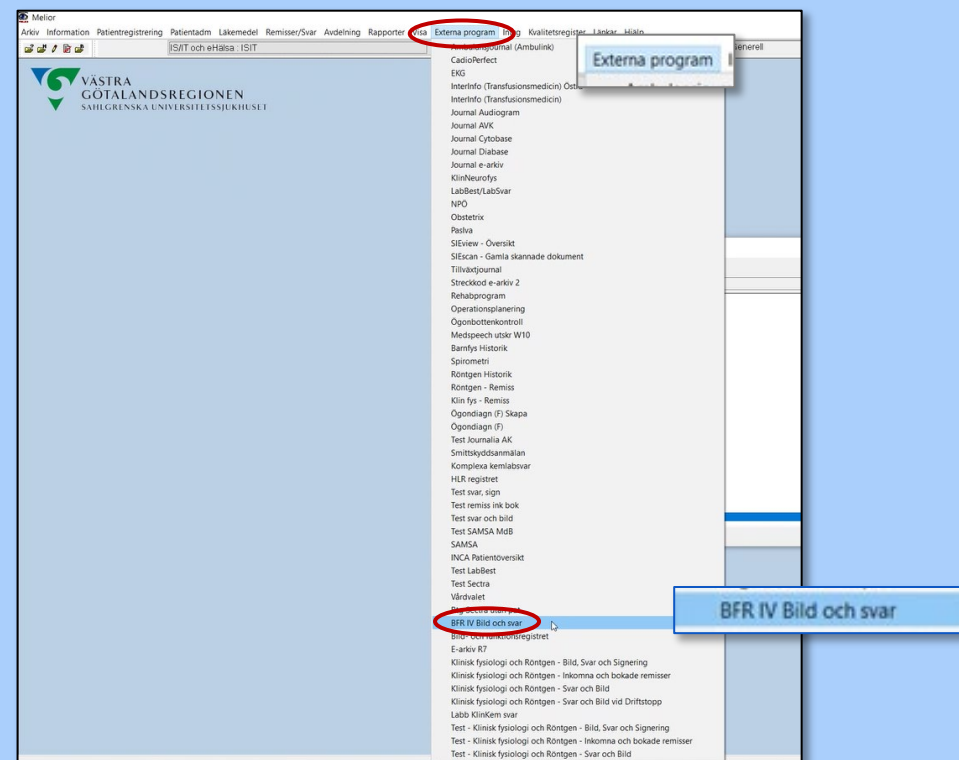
Melior

Arkiv Information Patientregistrering Patientadm Läkemedel Remisser/Svar Avdelning Rapporter Visa Externa program Inlogg Kvalitetsregister Länkar Hjälp

IS/IT och eHälsa : ISIT

Generell

VÄSTRA GÖTALANDSREGIONEN SAHLGRENSKA UNIVERSITETSSJUKHUSET

Externa program

Ambulansjournal (Ambulink)
CadioPerfect
EKG
InterInfo (Transfusionsmedicin) Östra
InterInfo (Transfusionsmedicin)
Journal Audiogram
Journal AVK
Journal Cytobase
Journal Diabase
Journal e-arkiv
KlinNeurofys
LabBest/LabSvar
NPÖ
Obstetrix
Paslva
SIEview - Översikt
SIEscan - Gamla skannade dokument
Tillväxtjournal
Streckkod e-arkiv 2
Rehabprogram
Operationsplanering
Ögonbottenkontroll
Medspeech utskr W10
Barnfys Historik
Spirometri
Röntgen Historik
Röntgen - Remiss
Klin fys - Remiss
Ögondiagn (F) Skapa
Ögondiagn (F)
Test Journalia AK
Smittskyddsanmälan
Komplexa kemlabsvar
HLR registret
Test svar, sign
Test remiss ink bok
Test svar och bild
Test SAMSA MdB
SAMSA
INCA Patientöversikt
Test LabBest
Test Sectra
Vårdvalet
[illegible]
BFR IV Bild och svar
Bild- och funktionsregistret
E-arkiv R7
Klinisk fysiologi och Röntgen - Bild, Svar och Signering
Klinisk fysiologi och Röntgen - Inkomna och bokade remisser
Klinisk fysiologi och Röntgen - Svar och Bild
Klinisk fysiologi och Röntgen - Svar och Bild vid Driftstopp
Labb KlinKem svar
Test - Klinisk fysiologi och Röntgen - Bild, Svar och Signering
Test - Klinisk fysiologi och Röntgen - Inkomna och bokade remisser
Test - Klinisk fysiologi och Röntgen - Svar och Bild

BFR IV Bild och svar